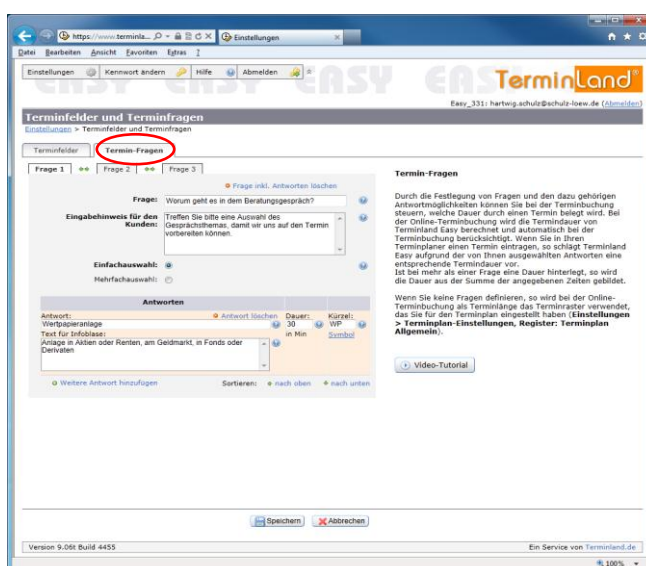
https://www.terminla... Einstellungen

Datei Bearbeiten Ansicht Favoriten Extras ?

Einstellungen Kennwort ändern Hilfe Abmelden

EASY EASY EASY EASY

TerminLand®

Easy_331: hartwig.schulz@schulz-loew.de (Abmelden)

Terminfelder und Terminfragen

Einstellungen > Terminfelder und Terminfragen

Terminfelder Termin-Fragen

Frage 1 Frage 2 Frage 3

Frage inkl. Antworten löschen

Frage: Worum geht es in dem Beratungsgespräch?

Eingabehinweis für den Kunden: Treffen Sie bitte eine Auswahl des Gesprächsthemas, damit wir uns auf den Termin vorbereiten können.

Einfachauswahl:

Mehrfachauswahl:

Antworten

Antwort: Antwort löschen Dauer: Kürzel:

Wertpapieranlage 30 WP

Text für Infoblase: in Min Symbol

Anlage in Aktien oder Renten, am Geldmarkt, in Fonds oder Derivaten

Weitere Antwort hinzufügen Sortieren: nach oben nach unten

Termin-Fragen

Durch die Festlegung von Fragen und den dazu gehörigen Antwortmöglichkeiten können Sie bei der Terminbuchung steuern, welche Dauer durch einen Termin belegt wird. Bei der Online-Terminbuchung wird die Termindauer von Terminland Easy berechnet und automatisch bei der Terminbuchung berücksichtigt. Wenn Sie in Ihren Terminplaner einen Termin eintragen, so schlägt Terminland Easy aufgrund der von Ihnen ausgewählten Antworten eine entsprechende Termindauer vor.
Ist bei mehr als einer Frage eine Dauer hinterlegt, so wird die Dauer aus der Summe der angegebenen Zeiten gebildet.

Wenn Sie keine Fragen definieren, so wird bei der Online-Terminbuchung als Terminlänge das Terminraster verwendet, das Sie für den Terminplan eingestellt haben (Einstellungen > Terminplan-Einstellungen, Register: Terminplan Allgemein).

Video-Tutorial

Speichern Abbrechen

Version 9.06t Build 4455

Ein Service von Terminland.de

100%